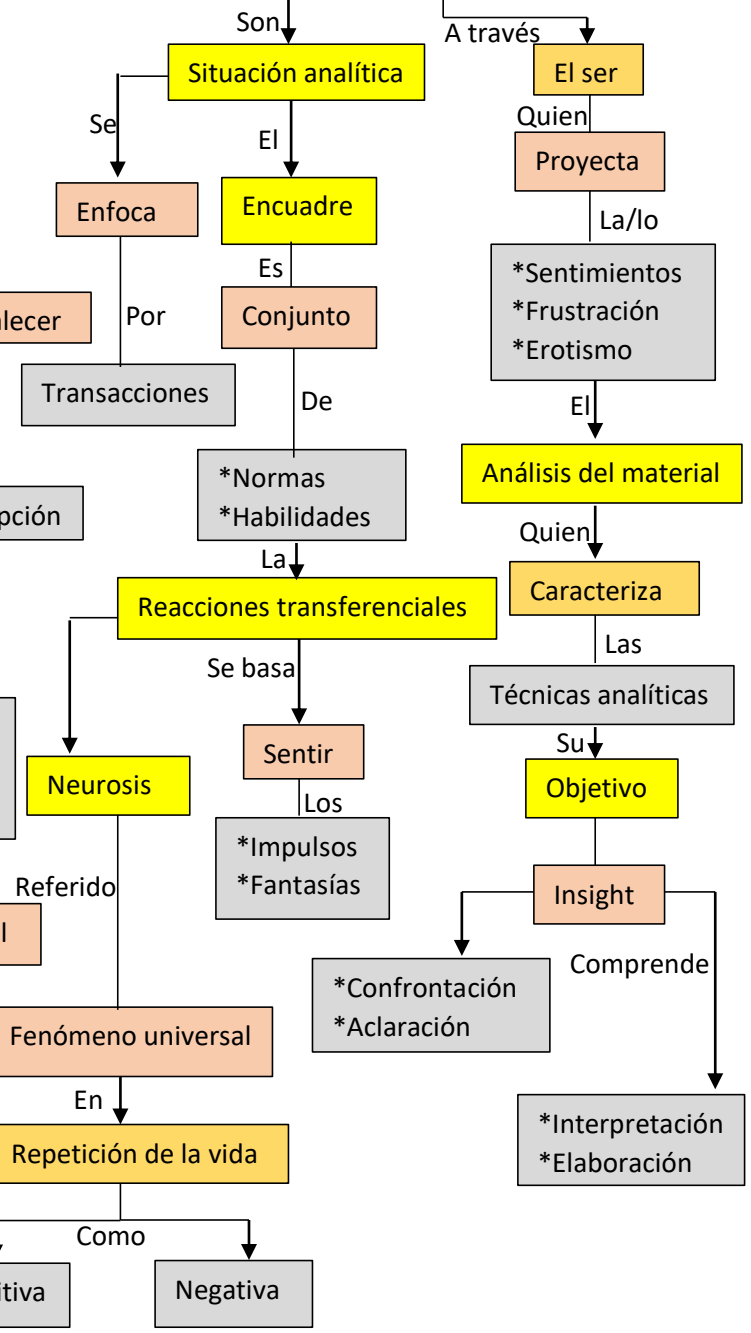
Son
A través
Situación analítica
El ser
Se
El
Quien
Proyecta
Enfoca
Encuadre
La/lo
Es
\*Sentimientos
\*Frustración
\*Erotismo
lecer
Por
Conjunto
Transacciones
De
El
Análisis del material
\*Normas
\*Habilidades
pción
Quien
La
Caracteriza
Reacciones transferenciales
Las
Se basa
Técnicas analíticas
Su
Sentir
Neurosis
Objetivo
Los
\*Impulsos
\*Fantasías
Referido
Insight
l
Comprende
\*Confrontación
\*Aclaración
Fenómeno universal
En
\*Interpretación
\*Elaboración
Repetición de la vida
Como
itiva
Negativa